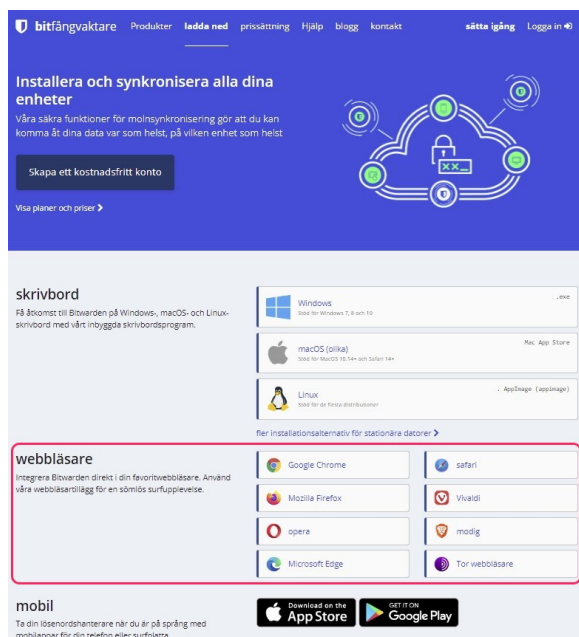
bitfångvaktare Produkter ladda ned prissättning Hjälp blogg kontakt sätta igång Logga in

Installera och synkronisera alla dina enheter

Våra säkra funktioner för molnsynkronisering gör att du kan komma åt dina data var som helst, på vilken enhet som helst

Skapa ett kostnadsfritt konto

Visa planer och priser

skrivbord

Få åtkomst till Bitwarden på Windows-, macOS- och Linux-skrivbord med vårt inbyggda skrivbordsprogram.

Windows
Stöd för Windows 7, 8 och 10
.exe

macOS (olika)
Stöd för MacOS 10.14+ och Safari 14+
Mac App Store

Linux
Stöd för de flesta distributioner
. AppImage (appimage)

fler installationsalternativ för stationära datorer

webbläsare

Integrera Bitwarden direkt i din favoritwebbläsare. Använd våra webbläsartillägg för en sömlös surfupplevelse.

Google Chrome
safari
Mozilla Firefox
Vivaldi
opera
modig
Microsoft Edge
Tor webbläsare

mobil

Ta din lösenordshanterare när du är på språng med mobilappar för din telefon eller surfplatta

Download on the App Store

GET IT ON Google Play